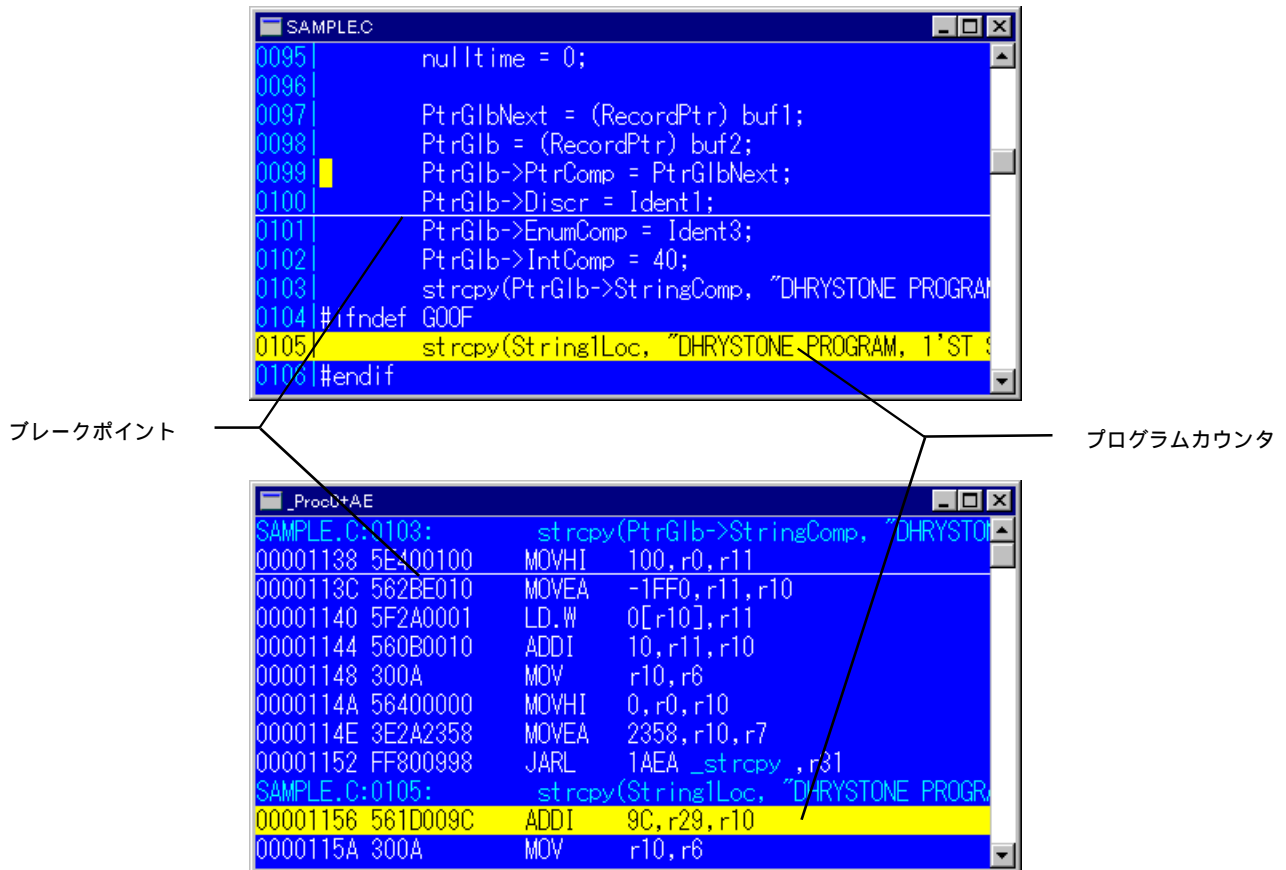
SAMPLE.C

0095| nulltime = 0;
0096|
0097| PtrGlbNext = (RecordPtr) buf1;
0098| PtrGlb = (RecordPtr) buf2;
0099| PtrGlb->PtrComp = PtrGlbNext;
0100| PtrGlb->Discr = Ident1;
0101| PtrGlb->EnumComp = Ident3;
0102| PtrGlb->IntComp = 40;
0103| strcpy(PtrGlb->StringComp, "DHRYSTONE PROGRAM
0104|#ifndef GOOF
0105| strcpy(String1Loc, "DHRYSTONE PROGRAM, 1'ST S
0106|#endif

ブレークポイント

プログラムカウンタ

_Proc0+AE

SAMPLE.C:0103: strcpy(PtrGlb->StringComp, "DHRYSTON
00001138 5E400100 MOVHI 100,r0,r11
0000113C 562BE010 MOVEA -1FF0,r11,r10
00001140 5F2A0001 LD.W 0[r10],r11
00001144 560B0010 ADDI 10,r11,r10
00001148 300A MOV r10,r6
0000114A 56400000 MOVHI 0,r0,r10
0000114E 3E2A2358 MOVEA 2358,r10,r7
00001152 FF800998 JARL 1AEA _strcpy ,r31
SAMPLE.C:0105: strcpy(String1Loc, "DHRYSTONE PROGRA
00001156 561D009C ADDI 9C,r29,r10
0000115A 300A MOV r10,r6